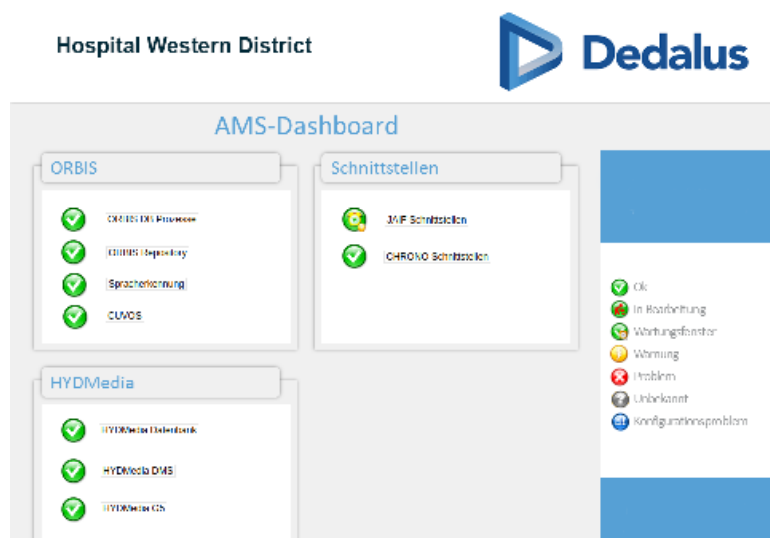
Hospital Western District

Dedalus

AMS-Dashboard

ORBIS

ORBIS DB Prozesse

ORBIS Repository

Spracherkennung

CUVOS

Schnittstellen

JAIF Schnittstellen

CHRONO Schnittstellen

HYDMedia

HYDMedia Datenbank

HYDMedia DMS

HYDMedia CS

Ok

In Bearbeitung

Wartungsfenster

Warnung

Problem

Unbekannt

Konfigurationsproblem